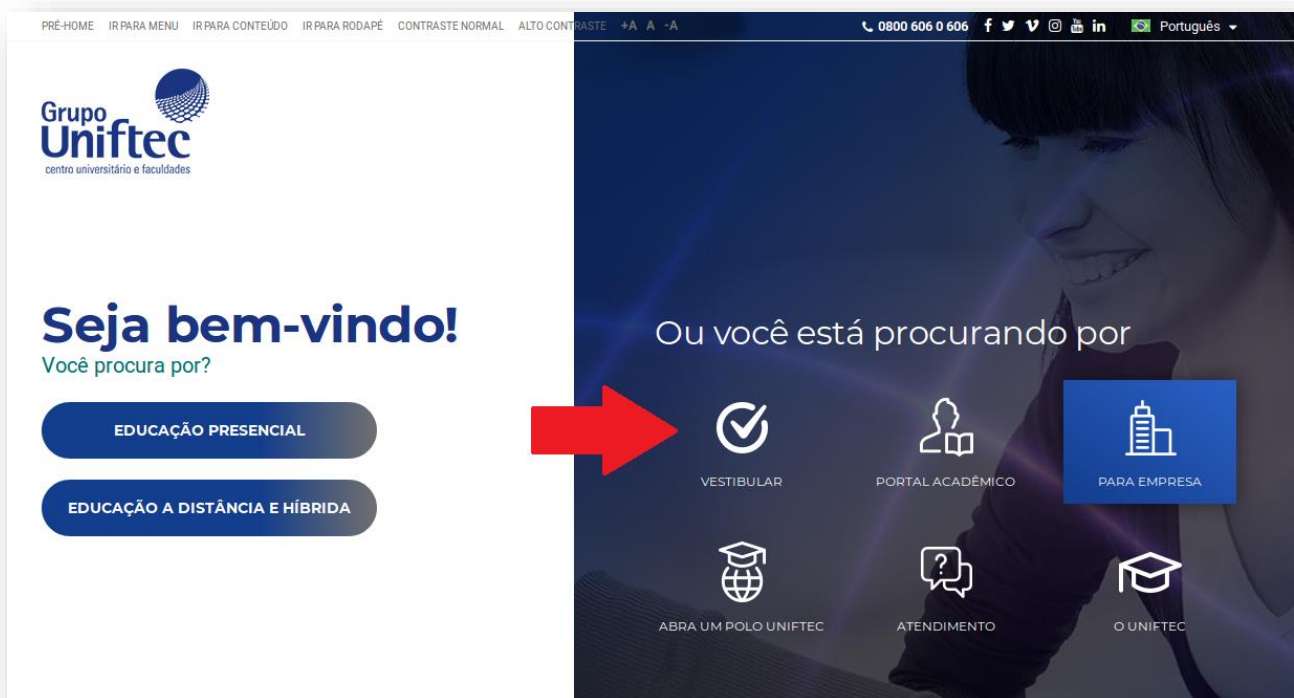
PRÉ-HOME IR PARA MENU IR PARA CONTEÚDO IR PARA RODAPÉ CONTRASTE NORMAL ALTO CONTRASTE +A A -A

0800 606 0 606 Português

Grupo Uniftec
centro universitário e faculdades

Seja bem-vindo!
Você procura por?

EDUCAÇÃO PRESENCIAL

EDUCAÇÃO A DISTÂNCIA E HÍBRIDA

Ou você está procurando por

VESTIBULAR

PORTAL ACADÊMICO

PARA EMPRESA

ABRA UM POLO UNIFTEC

ATENDIMENTO

O UNIFTEC